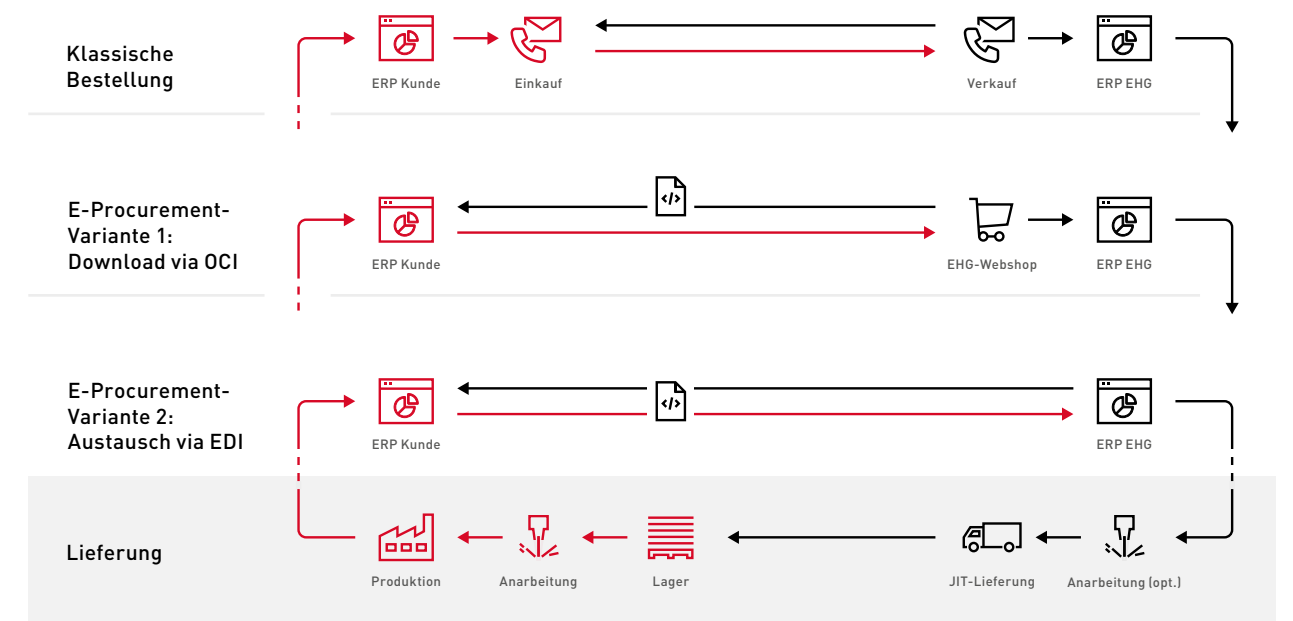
Klassische Bestellung

ERP Kunde

Einkauf

Verkauf

ERP EHG

E-Procurement-Variante 1: Download via OCI

ERP Kunde

EHG-Webshop

ERP EHG

E-Procurement-Variante 2: Austausch via EDI

ERP Kunde

ERP EHG

Lieferung

Produktion

Anarbeitung

Lager

JIT-Lieferung

Anarbeitung (opt.)